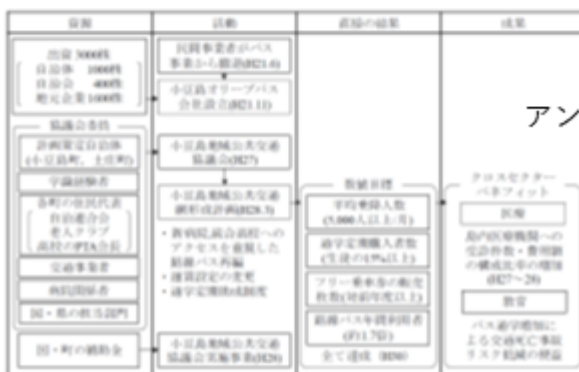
| 資源 | 活動 | 直接の結果 | 成果 |
|---|---|---|---|
| 出資 3000万円<br>自治体 1000万円<br>自治会 400万円<br>地元企業 1600万円 | 民間事業者がバス事業から撤退(H21.6) | | |
| | 小豆島オリーブバス会社設立(H21.11) | | アン |
| 協議会委員<br>計画策定自治体(小豆島町、土庄町)<br>学識経験者<br>各町の住民代表<br>自治連合会<br>老人クラブ<br>高校のPTA会長<br>交通事業者<br>病院関係者<br>国・県の担当部門 | 小豆島地域公共交通協議会(H27) | | |
| | 小豆島地域公共交通網形成計画(H28.3)<br>・新病院高校前への<br>アクセスを重視した<br>路線バス再編<br>・運賃設定の変更<br>・通学定期券値下 | 数値目標<br>平均乗降人数(5,000人以上/月)<br>通学定期購入者数(生徒の4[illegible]%以上)<br>フリー乗車券の販売枚数(対前年度以上)<br>路線バス年間利用者(約17万)<br>全て達成(H30) | クロスセクター<br>ベネフィット<br>医療<br>島内医療機関への受診件数・費用額の構成比率の増加(H27~29)<br>教育<br>バス通学増加による交通死亡事故リスク低減の便益 |
| 国・町の補助金 | 小豆島地域公共交通協議会実施事業(H28) | | |